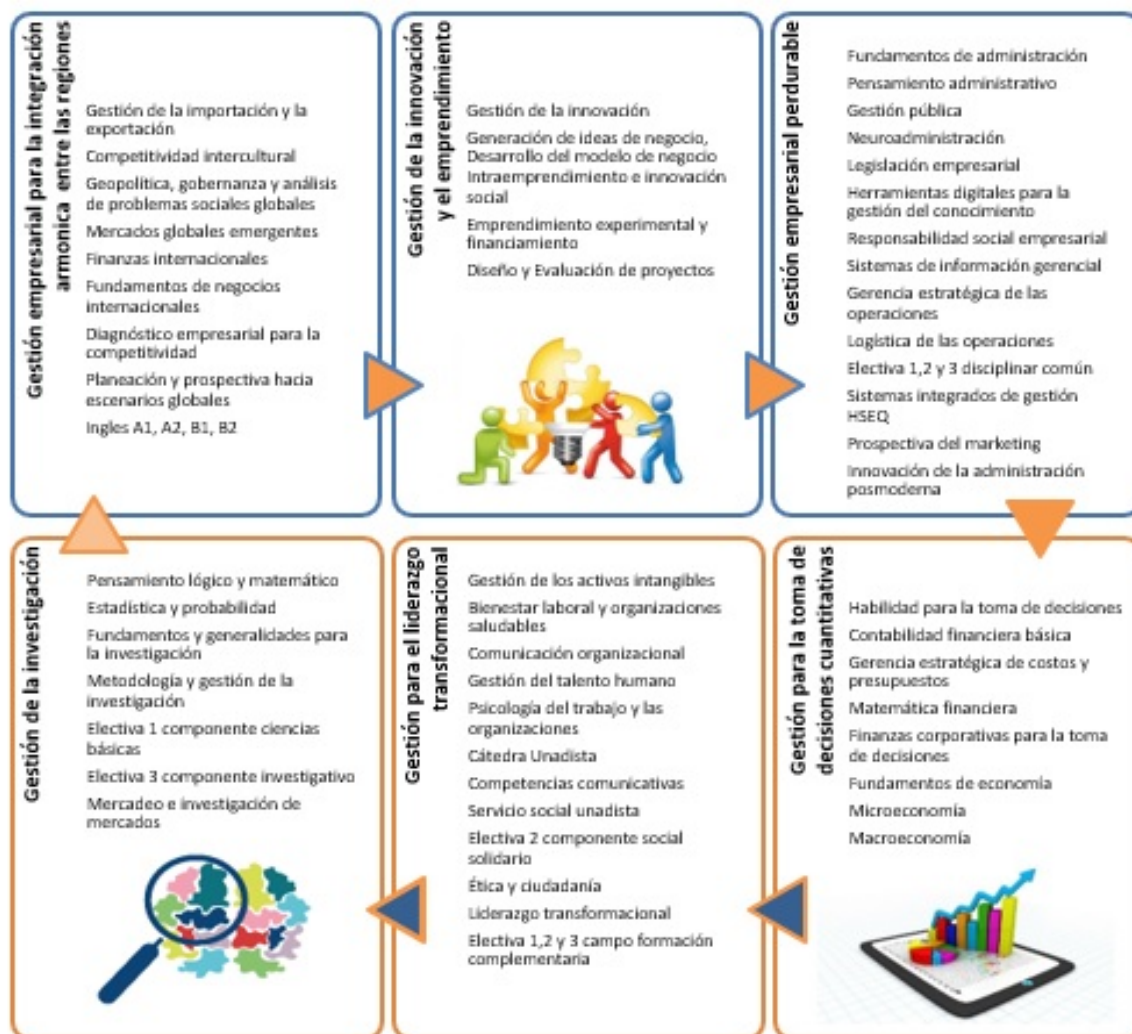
Gestión empresarial para la integración armonica entre las regiones

Gestión de la importación y la exportación
Competitividad intercultural
Geopolítica, gobernanza y análisis de problemas sociales globales
Mercados globales emergentes
Finanzas internacionales
Fundamentos de negocios internacionales
Diagnóstico empresarial para la competitividad
Planeación y prospectiva hacia escenarios globales
Ingles A1, A2, B1, B2

Gestión de la innovación y el emprendimiento

Gestión de la innovación
Generación de ideas de negocio, Desarrollo del modelo de negocio
Intraemprendimiento e innovación social
Emprendimiento experimental y financiamiento
Diseño y Evaluación de proyectos

Gestión empresarial perdurable

Fundamentos de administración
Pensamiento administrativo
Gestión pública
Neuroadministración
Legislación empresarial
Herramientas digitales para la gestión del conocimiento
Responsabilidad social empresarial
Sistemas de información gerencial
Gerencia estratégica de las operaciones
Logística de las operaciones
Electiva 1,2 y 3 disciplinar común
Sistemas integrados de gestión HSEQ
Prospectiva del marketing
Innovación de la administración posmoderna

Gestión de la investigación

Pensamiento lógico y matemático
Estadística y probabilidad
Fundamentos y generalidades para la investigación
Metodología y gestión de la investigación
Electiva 1 componente ciencias básicas
Electiva 3 componente investigativo
Mercadeo e investigación de mercados

Gestión para el liderazgo transformacional

Gestión de los activos intangibles
Bienestar laboral y organizaciones saludables
Comunicación organizacional
Gestión del talento humano
Psicología del trabajo y las organizaciones
Cátedra Unadista
Competencias comunicativas
Servicio social unadista
Electiva 2 componente social solidario
Ética y ciudadanía
Liderazgo transformacional
Electiva 1,2 y 3 campo formación complementaria

Gestión para la toma de decisiones cuantitativas

Habilidad para la toma de decisiones
Contabilidad financiera básica
Gerencia estratégica de costos y presupuestos
Matemática financiera
Finanzas corporativas para la toma de decisiones
Fundamentos de economía
Microeconomía
Macroeconomía